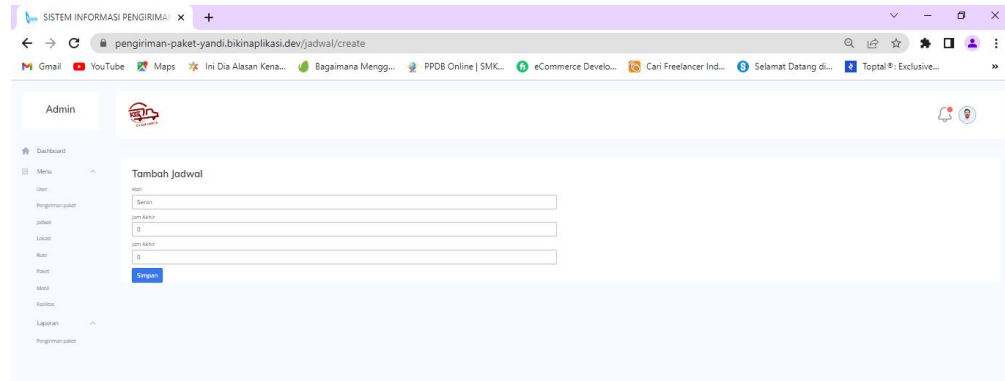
SISTEM INFORMASI PENGIRIMA ×
+
pengiriman-paket-yandi.bikinaplikasi.dev/jadwal/create
Gmail YouTube Maps Ini Dia Alasan Kena... Bagaimana Mengg... PPDB Online | SMK... eCommerce Develo... Cari Freelancer Ind... Selamat Datang di... Toptal®: Exclusive...
»

Admin

Dashboard
Menu
User
Pengiriman paket
Jadwal
Lokasi
Rute
Paket
Mobil
Fasilitas
Laporan
Pengiriman paket

Tambah Jadwal
Hari
Senin
Jam Akhir
0
Jam Akhir
0
Simpan